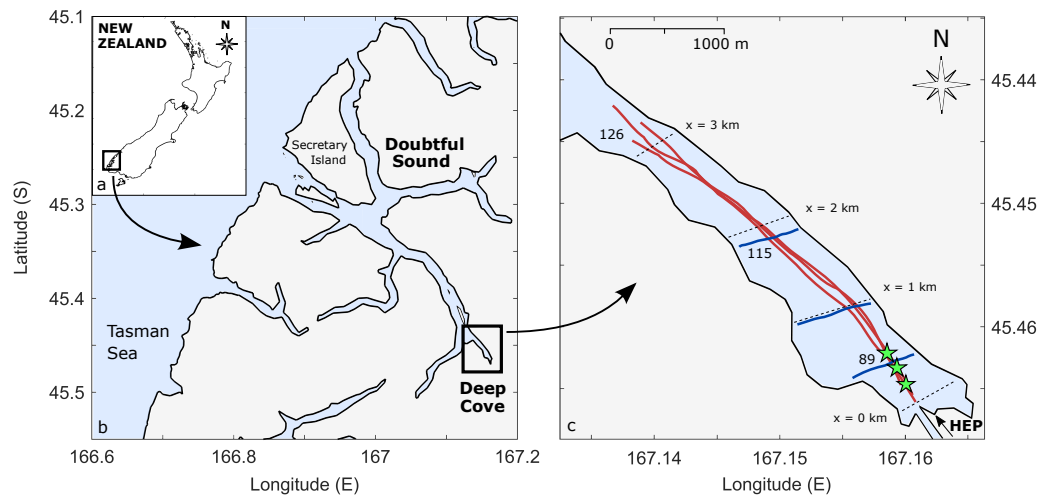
NEW ZEALAND
N
a
Secretary Island
Doubtful Sound
Tasman Sea
Deep Cove
b
45.1
45.2
45.3
45.4
45.5
Latitude (S)
166.6
166.8
167
167.2
Longitude (E)

0
1000 m
N
126
x = 3 km
x = 2 km
115
x = 1 km
89
x = 0 km
HEP
c
45.44
45.45
45.46
167.14
167.15
167.16
Longitude (E)